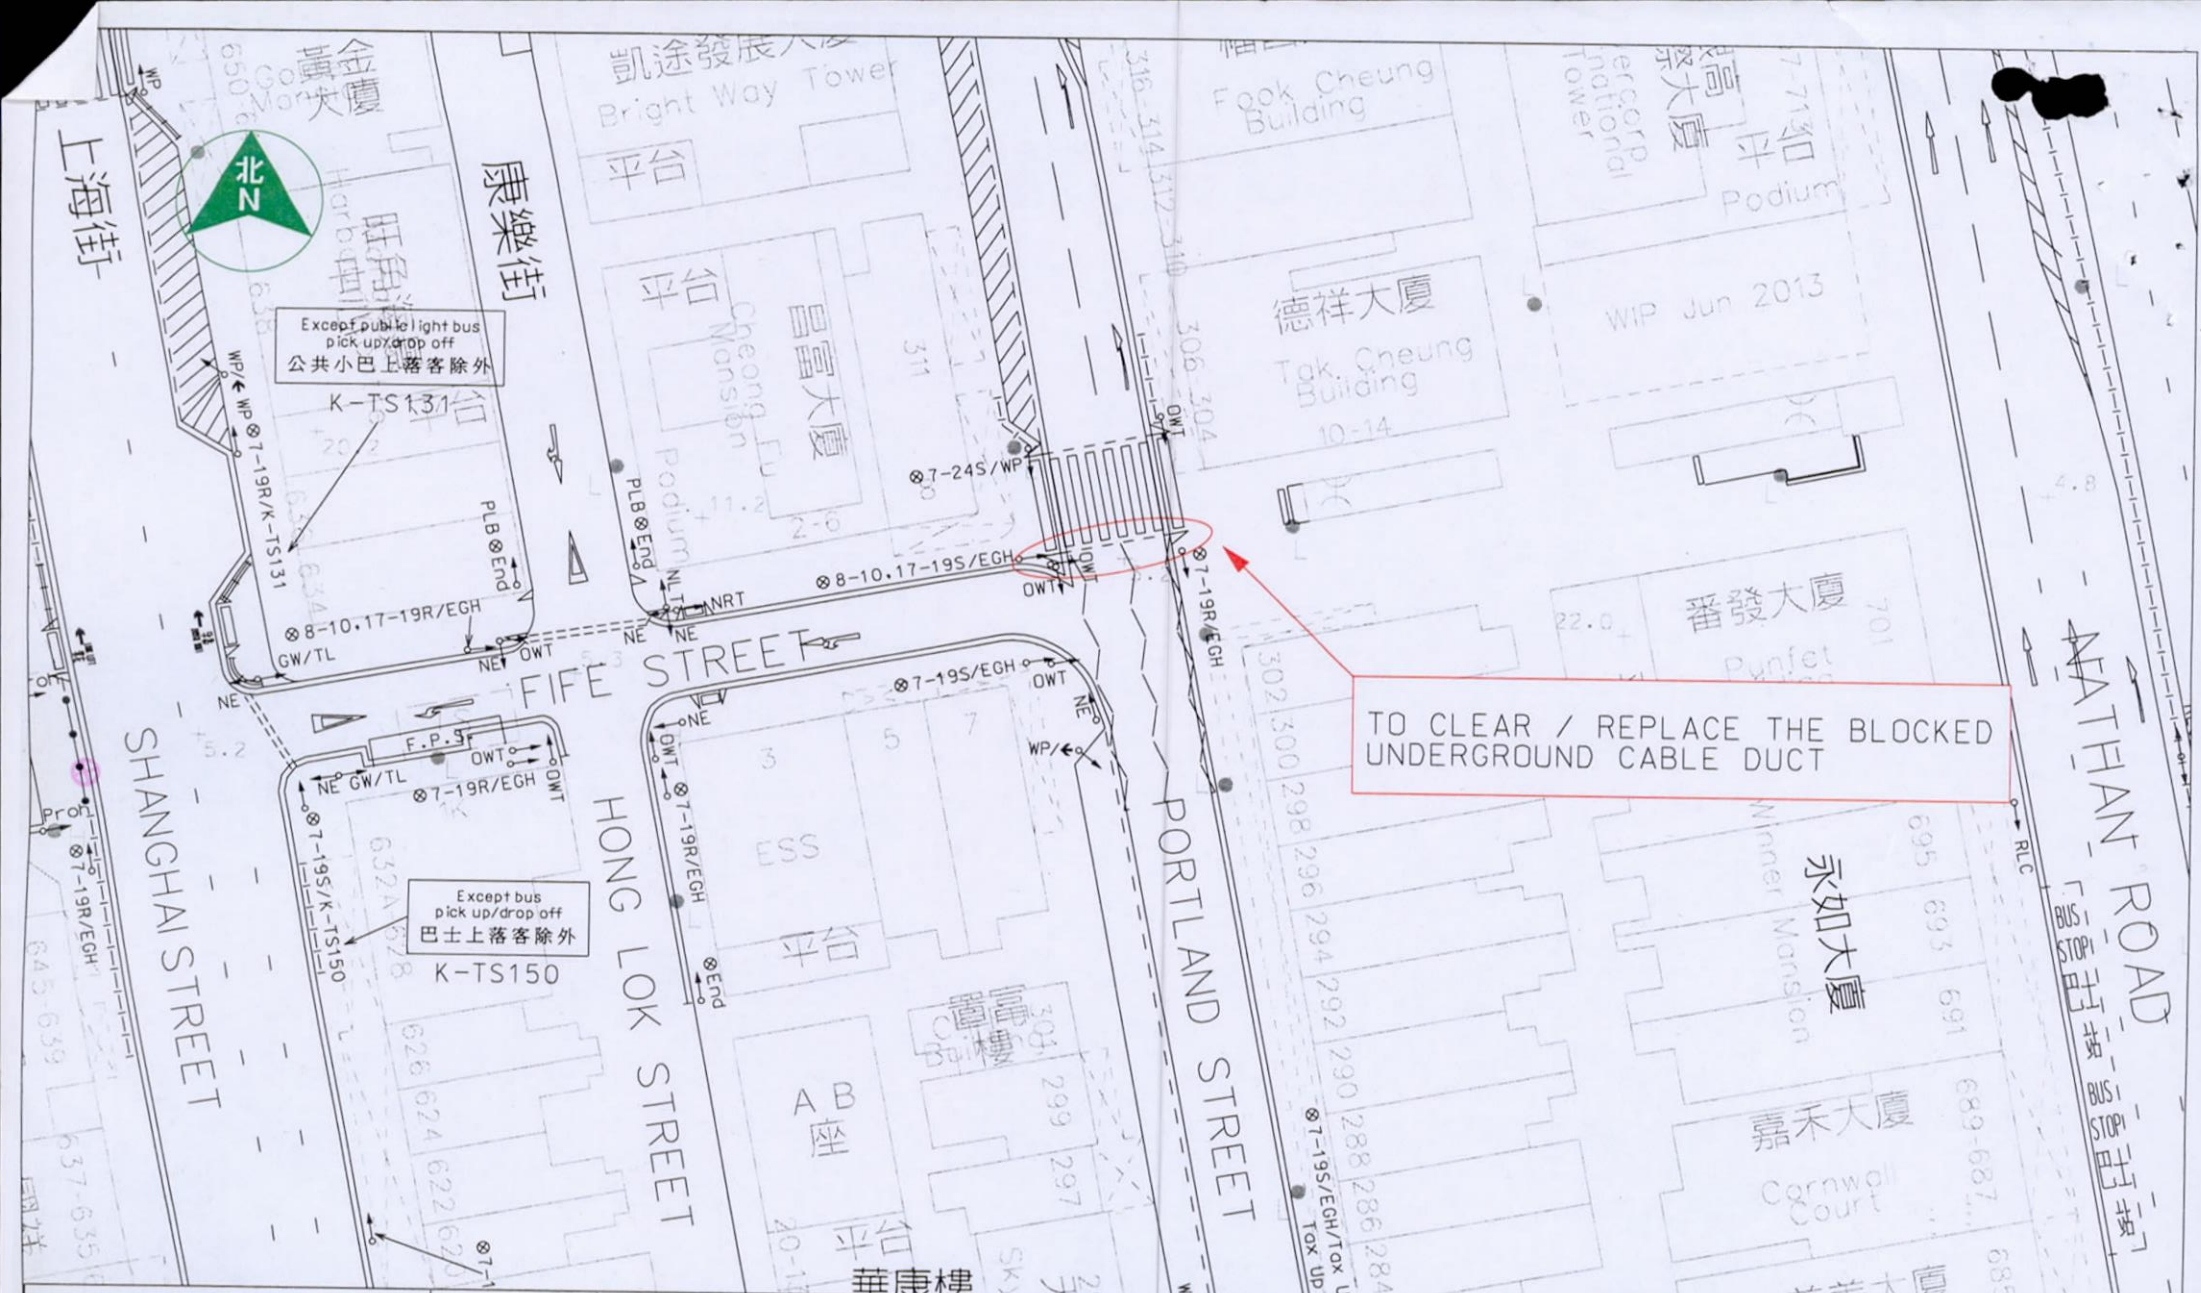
650 黃金大廈 Golden Mon

凱途發展大廈 Bright Way Tower

平台

316 314 312 310

Fook Cheung Building

Intercorp National Tower

平台 Podium

上海街

北 N

旺角 Harbour

康樂街

平台

昌富大廈 Cheong Mansion

311

德祥大廈 Tak Cheung Building 10-14

WIP Jun 2013

306 304

Except public light bus pick up/drop off
公共小巴上落客除外
K-TS131

WP

WP/ WP ⊗7-19R/K-TS131

PLB ⊗End

PLB ⊗End

Podium 11.2 2-6

⊗7-24S/WP

OWT

⊗8-10.17-19S/EGH

OWT

⊗7-19R/EGH

4.8

⊗8-10.17-19R/EGH

GW/TL

NE OWT

NE NE

NLT NRT

FIFE STREET

22.0

番發大廈 Punfet

701

NATHAN ROAD

⊗7-19S/EGH

OWT

NE

5.2

NE

F.P.S

OWT

⊗7-19R/EGH

OWT

NE GW/TL

NE

OWT ⊗7-19R/EGH

3 5 7

ESS

WP/

TO CLEAR / REPLACE THE BLOCKED UNDERGROUND CABLE DUCT

302 300 298 296 294 292 290 288 286 284

SHANGHAI STREET

⊗7-19R/EGH

⊗7-19S/K-TS150

632A 628

Except bus pick up/drop off
巴士上落客除外
K-TS150

HONG LOK STREET

⊗End

平台

PORTLAND STREET

永如大廈 Winner Mansion

695 693 691

RLC

BUS STOP 巴士站

BUS STOP 巴士站

645-639

637-635

626 624 622 620

AB座

富 Building 301 299 297

平台

華康樓

⊗7-19S/EGH/Tax Up

嘉禾大廈 Cornwall Court

689-687

685